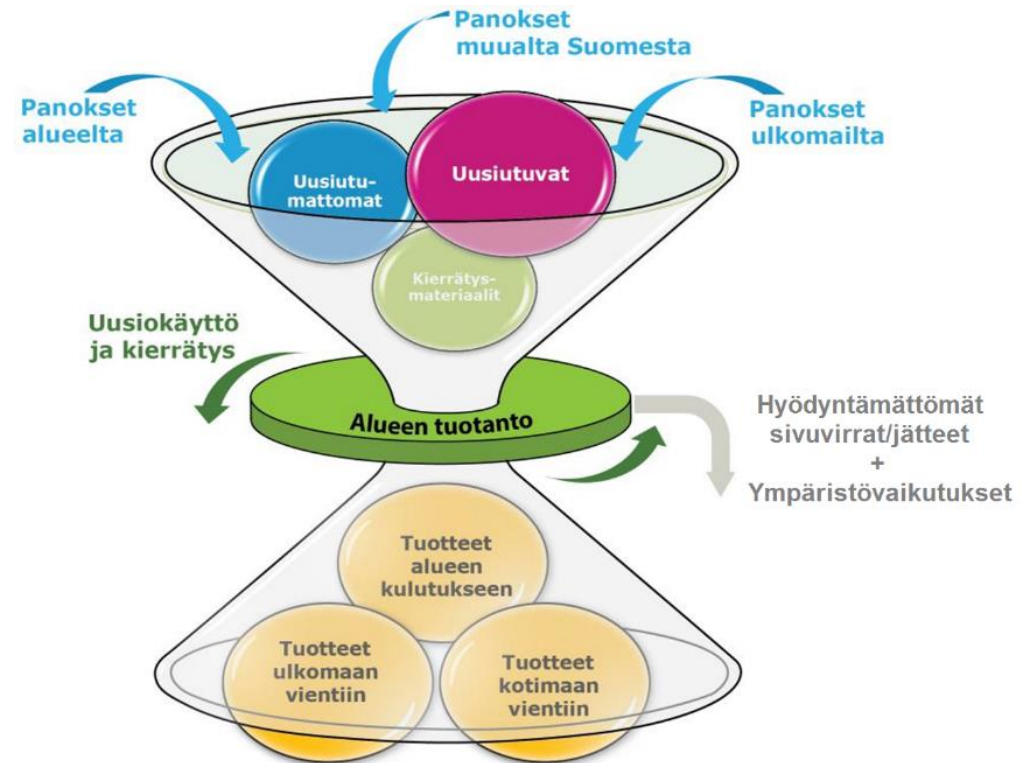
Panokset muualta Suomesta

Panokset alueelta

Panokset ulkomailta

Uusiutumattomat

Uusiutuvat

Kierrätysmateriaalit

Uusiokäyttö ja kierrätys

Alueen tuotanto

Hyödyntämättömät sivuvirrat/jätteet
+
Ympäristövaikutukset

Tuotteet alueen kulutukseen

Tuotteet ulkomaan vientiin

Tuotteet kotimaan vientiin